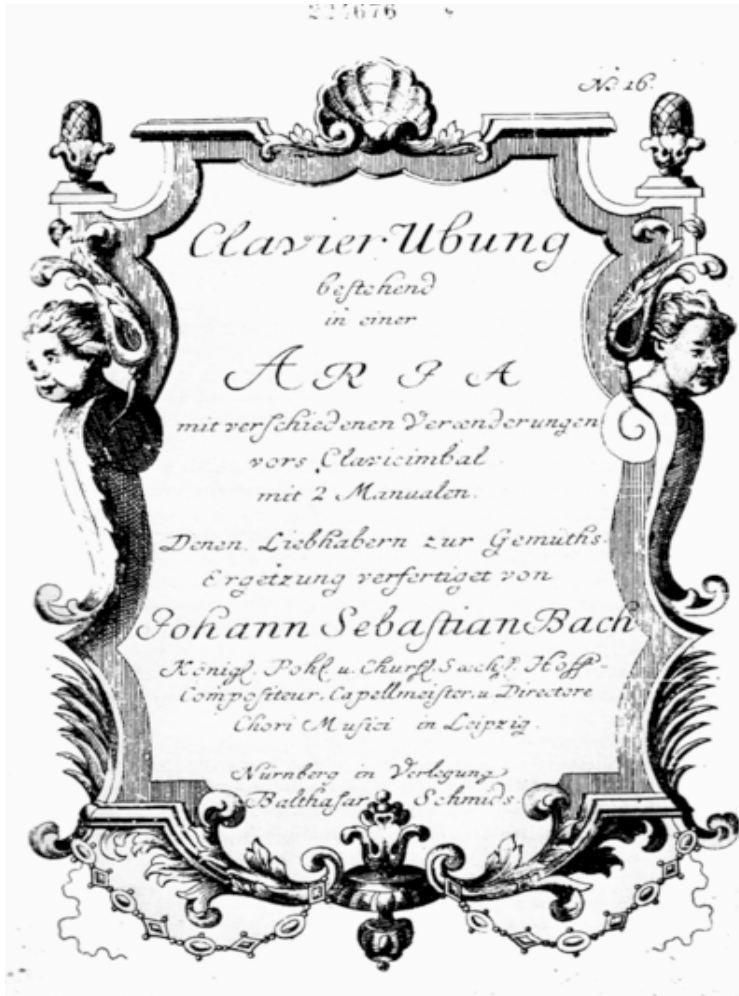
2?7676

No. 16.

Clavier Ubung bestehend in einer ARIA mit verschiedenen Veraenderungen vors Clavicimbal mit 2 Manualen. Denen Liebhabern zur Gemüths-Ergetzung verfertiget von Johann Sebastian Bach Königl. Pohl. u. Churfl. Saechs. Hoff-Compositeur, Capellmeister, u. Directore Chori Musici in Leipzig.

Nürnberg in Verlegung Balthasar Schmids.